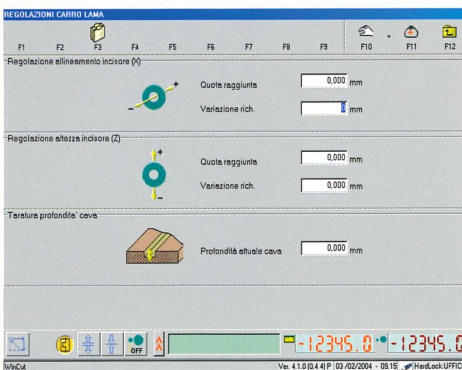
REGOLAZIONI CARRO LAMA

F1 F2 F3 F4 F5 F6 F7 F8 F9 F10 F11 F12

Regolazione allineamento incisore (X)

Quota raggiunta 0,000 mm

Variazione rich. 0 mm

Regolazione altezza incisore (Z)

Quota raggiunta 0,000 mm

Variazione rich. 0,000 mm

Taratura profondita' cava

Profondità attuale cava 0,000 mm

OFF

-12345.0 -12345.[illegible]

WinCut Ver. 4.1.0 [0.4.4] P 03 /02/2004 - 09:15 HardLock:UFFIC